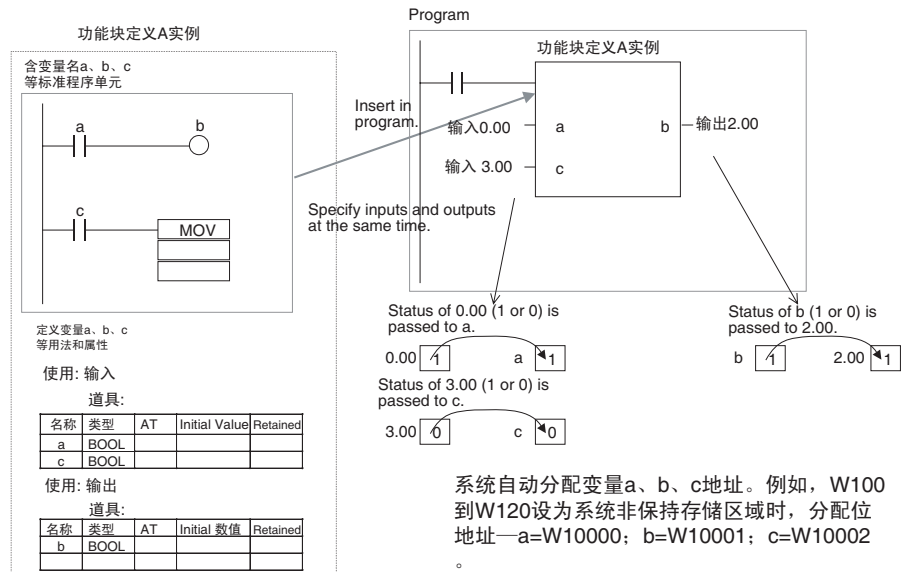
功能块定义A实例

含变量名a、b、c
等标准程序单元

a

b

c

MOV

定义变量a、b、c
等用法和属性

使用: 输入

道具:

| 名称 | 类型 | AT | Initial Value | Retained |
|---|---|---|---|---|
| a | BOOL | | | |
| c | BOOL | | | |

使用: 输出

道具:

| 名称 | 类型 | AT | Initial 数值 | Retained |
|---|---|---|---|---|
| b | BOOL | | | |
| | | | | |

Program

功能块定义A实例

Insert in program.

输入0.00

a

b

输出2.00

输入 3.00

c

Specify inputs and outputs at the same time.

Status of 0.00 (1 or 0) is passed to a.

0.00 1 a 1

Status of 3.00 (1 or 0) is passed to c.

3.00 0 c 0

Status of b (1 or 0) is passed to 2.00.

b 1 2.00 1

系统自动分配变量a、b、c地址。例如，W100到W120设为系统非保持存储区域时，分配位地址—a=W10000；b=W10001；c=W10002。